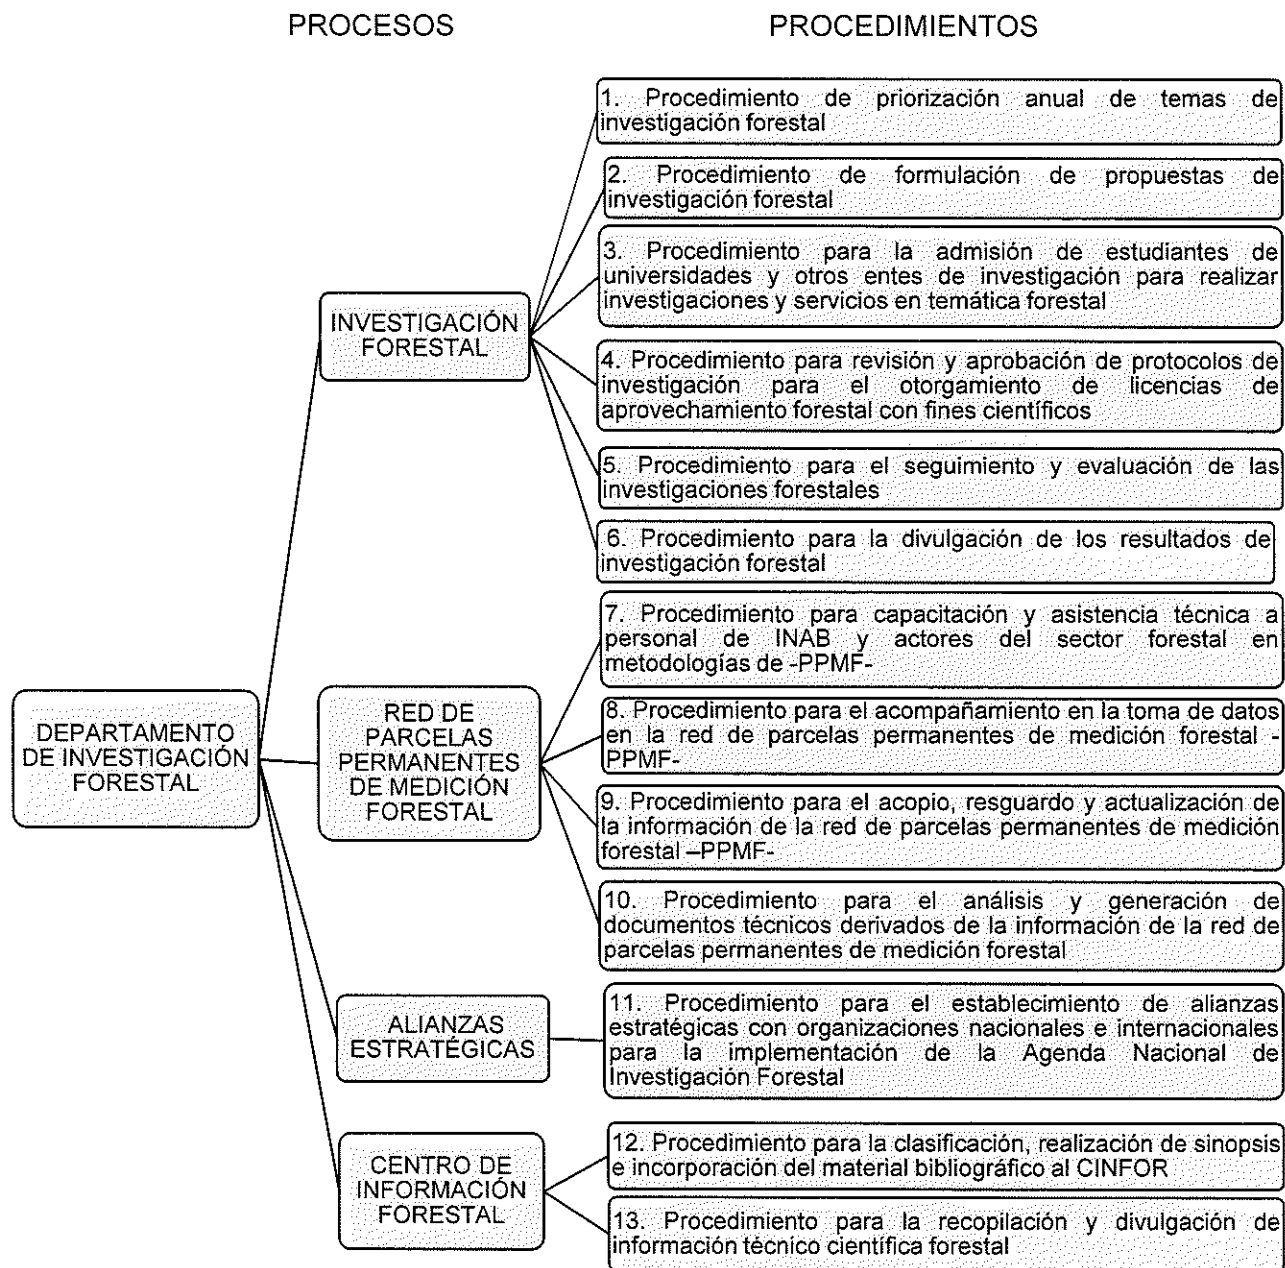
PROCESOS

PROCEDIMIENTOS

DEPARTAMENTO DE INVESTIGACIÓN FORESTAL

INVESTIGACIÓN FORESTAL

1. Procedimiento de priorización anual de temas de investigación forestal

2. Procedimiento de formulación de propuestas de investigación forestal

3. Procedimiento para la admisión de estudiantes de universidades y otros entes de investigación para realizar investigaciones y servicios en temática forestal

4. Procedimiento para revisión y aprobación de protocolos de investigación para el otorgamiento de licencias de aprovechamiento forestal con fines científicos

5. Procedimiento para el seguimiento y evaluación de las investigaciones forestales

6. Procedimiento para la divulgación de los resultados de investigación forestal

RED DE PARCELAS PERMANENTES DE MEDICIÓN FORESTAL

7. Procedimiento para capacitación y asistencia técnica a personal de INAB y actores del sector forestal en metodologías de -PPMF-

8. Procedimiento para el acompañamiento en la toma de datos en la red de parcelas permanentes de medición forestal -PPMF-

9. Procedimiento para el acopio, resguardo y actualización de la información de la red de parcelas permanentes de medición forestal –PPMF-

10. Procedimiento para el análisis y generación de documentos técnicos derivados de la información de la red de parcelas permanentes de medición forestal

ALIANZAS ESTRATÉGICAS

11. Procedimiento para el establecimiento de alianzas estratégicas con organizaciones nacionales e internacionales para la implementación de la Agenda Nacional de Investigación Forestal

CENTRO DE INFORMACIÓN FORESTAL

12. Procedimiento para la clasificación, realización de sinopsis e incorporación del material bibliográfico al CINFOR

13. Procedimiento para la recopilación y divulgación de información técnico científica forestal